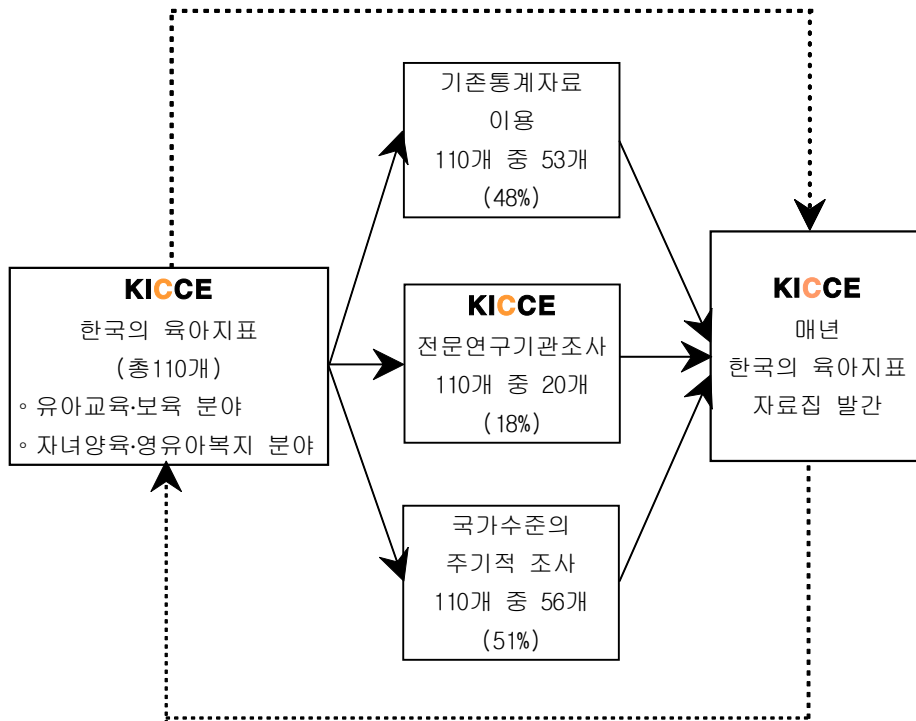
KICCE
한국의 육아지표
(총110개)
◦ 유아교육·보육 분야
◦ 자녀양육·영유아복지 분야

기존통계자료
이용
110개 중 53개
(48%)

KICCE
전문연구기관조사
110개 중 20개
(18%)

국가수준의
주기적 조사
110개 중 56개
(51%)

KICCE
매년
한국의 육아지표
자료집 발간